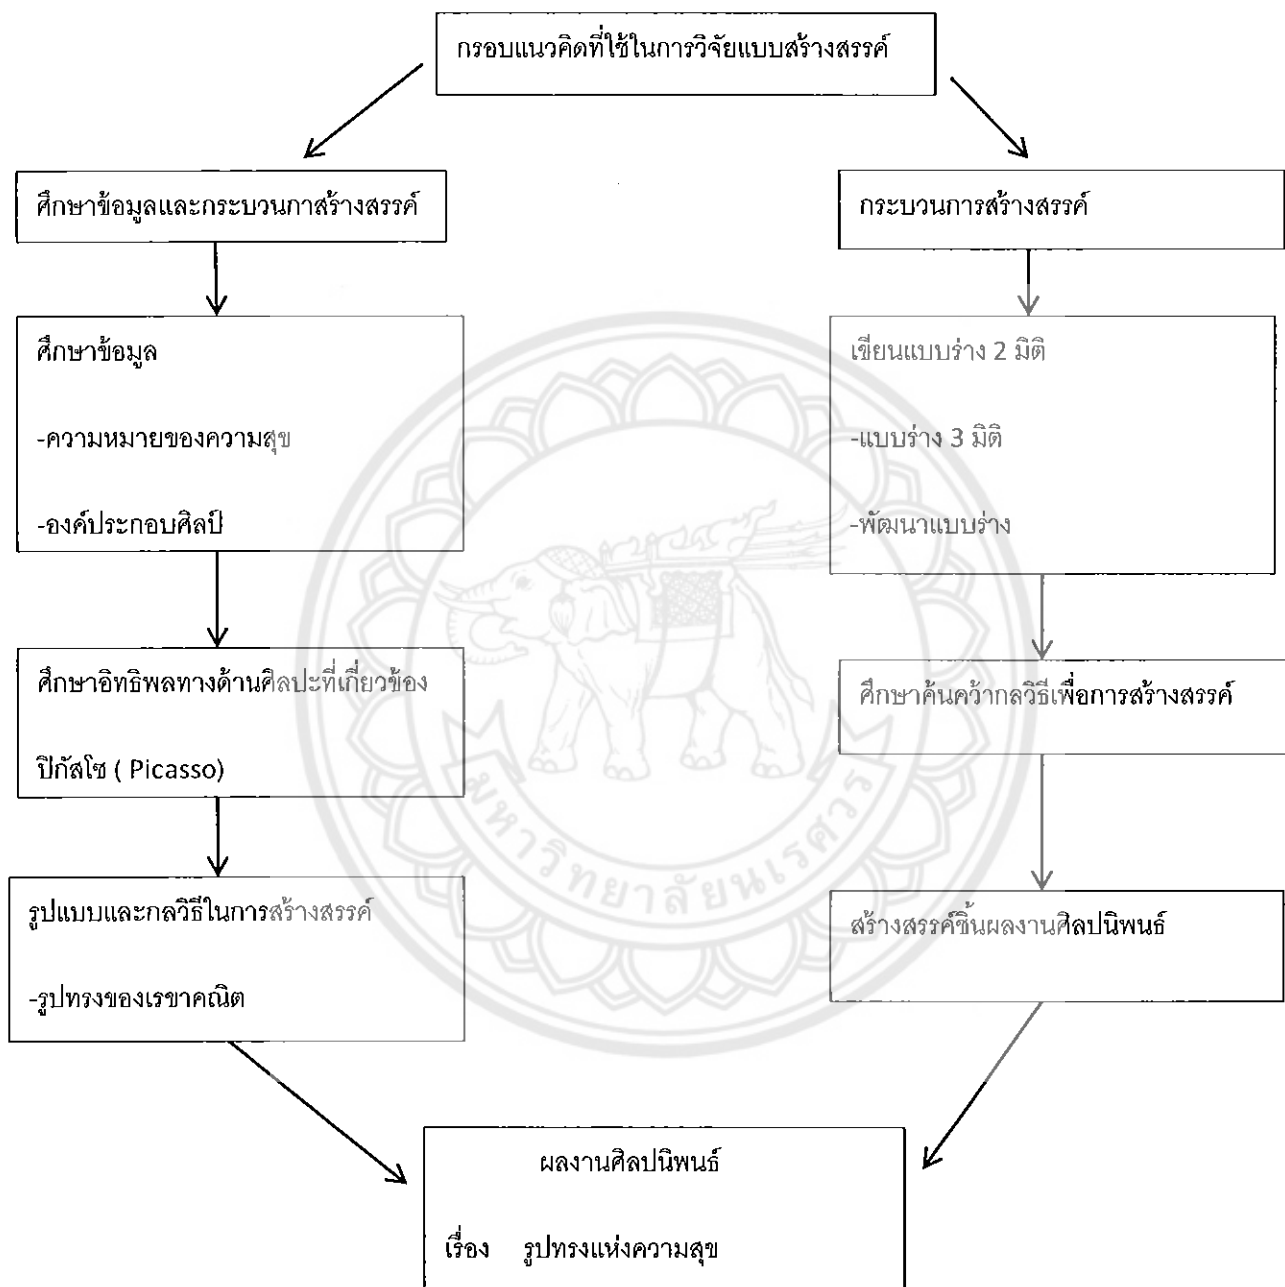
กรอบแนวคิดที่ใช้ในการวิจัยแบบสร้างสรรค์

ศึกษาข้อมูลและกระบวนกาสร้างสรรค์

ศึกษาข้อมูล

-ความหมายของความสุข

-องค์ประกอบศิลป์

ศึกษาอิทธิพลทางด้านศิลปะที่เกี่ยวข้อง

ปิกัสโซ ( Picasso)

รูปแบบและกลวิธีในการสร้างสรรค์

-รูปทรงของเรขาคณิต

กระบวนการสร้างสรรค์

เขียนแบบร่าง 2 มิติ

-แบบร่าง 3 มิติ

-พัฒนาแบบร่าง

ศึกษาค้นคว้ากลวิธีเพื่อการสร้างสรรค์

สร้างสรรค์ชิ้นผลงานศิลปนิพนธ์

ผลงานศิลปนิพนธ์

เรื่อง รูปทรงแห่งความสุข

มหาวิทยาลัยนเรศวร